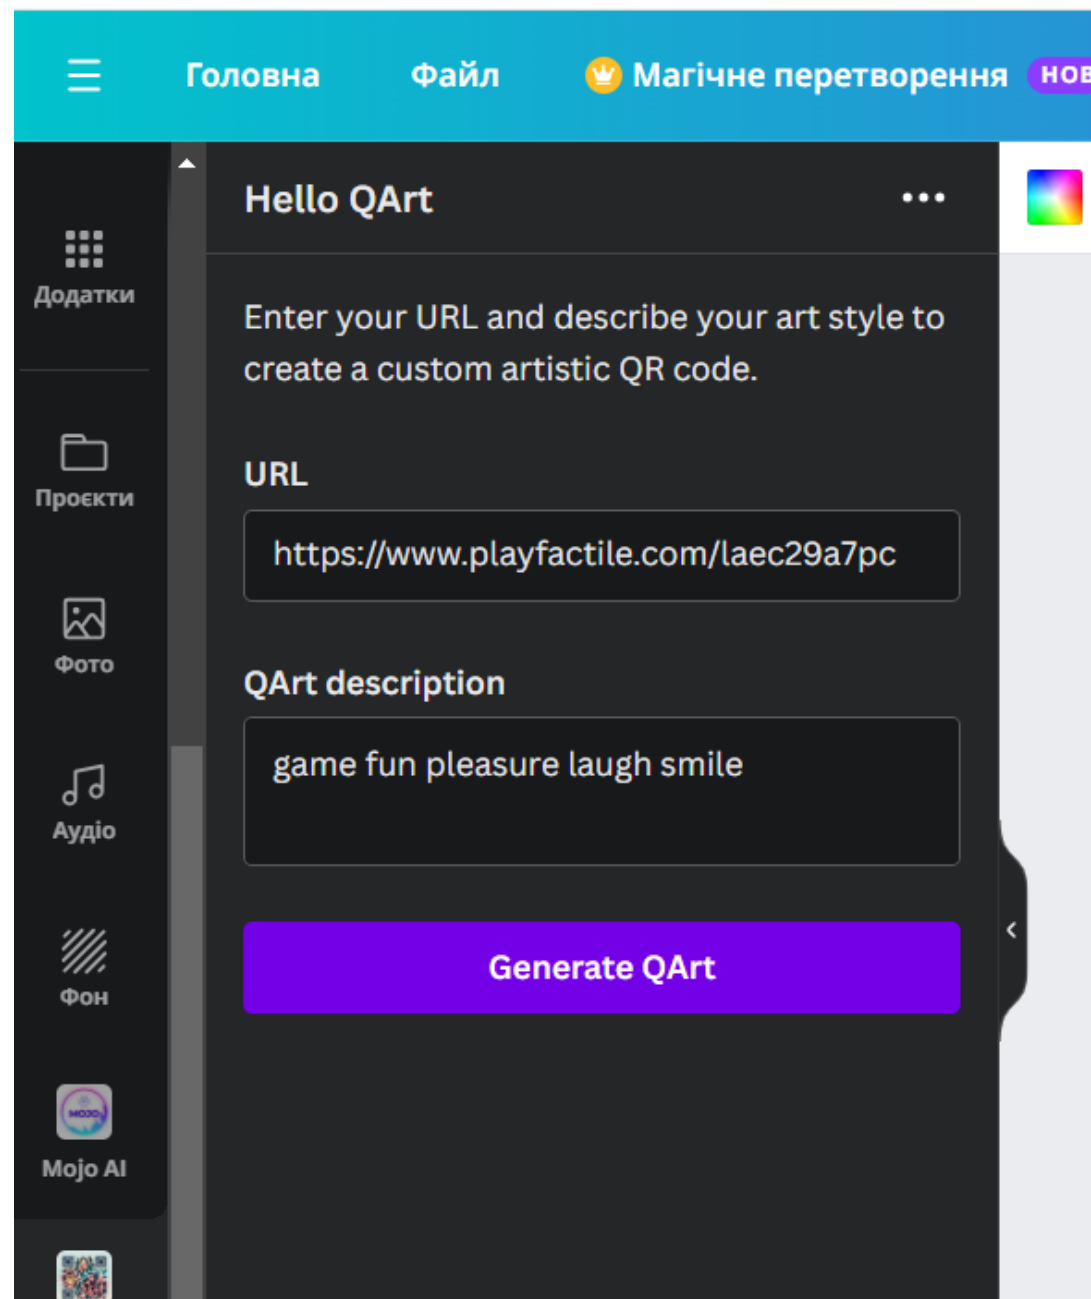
Головна Файл Магічне перетворення НОВ

Додатки

Проєкти

Фото

Аудіо

Фон

Mojo AI

Hello QArt •••

Enter your URL and describe your art style to create a custom artistic QR code.

URL

https://www.playfactile.com/laec29a7pc

QArt description

game fun pleasure laugh smile

Generate QArt